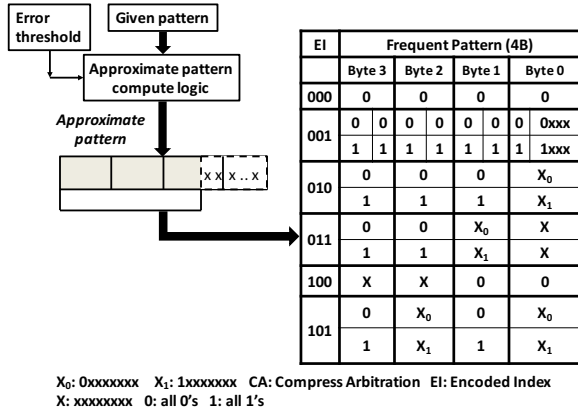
Error threshold

Given pattern

Approximate pattern compute logic

Approximate pattern

x x | x .. x

| EI | Frequent Pattern (4B) | | | | | | | |
|---|---|---|---|---|---|---|---|---|
| | Byte 3 | | Byte 2 | | Byte 1 | | Byte 0 | |
| 000 | 0 | | 0 | | 0 | | 0 | |
| 001 | 0 | 0 | 0 | 0 | 0 | 0 | 0 | 0xxx |
| | 1 | 1 | 1 | 1 | 1 | 1 | 1 | 1xxx |
| 010 | 0 | | 0 | | 0 | | $X_0$ | |
| | 1 | | 1 | | 1 | | $X_1$ | |
| 011 | 0 | | 0 | | $X_0$ | | X | |
| | 1 | | 1 | | $X_1$ | | X | |
| 100 | X | | X | | 0 | | 0 | |
| 101 | 0 | | $X_0$ | | 0 | | $X_0$ | |
| | 1 | | $X_1$ | | 1 | | $X_1$ | |

$X_0$: 0xxxxxxx $X_1$: 1xxxxxxx CA: Compress Arbitration EI: Encoded Index
X: xxxxxxxx 0: all 0's 1: all 1's